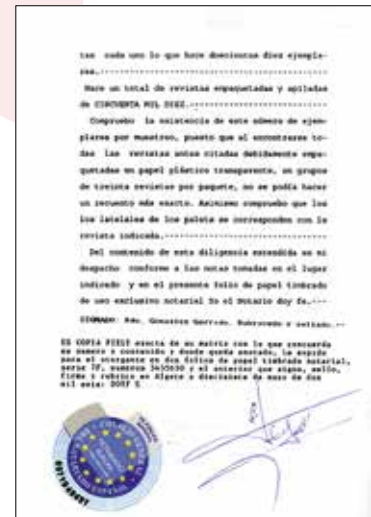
tas cada uno lo que hace doscientos diez ejemplares.------------------------------------------

Hace un total de revistas empaquetadas y apiladas de CINCUENTA MIL DIEZ.-----------------------

Compruebo la existencia de este número de ejemplares por muestreo, puesto que al encontrarse todas las revistas antes citadas debidamente empaquetadas en papel plástico transparente, en grupos de treinta revistas por paquete, no se podía hacer un recuento más exacto. Asimismo compruebo que los los laterales de los palets se corresponden con la revista indicada.-----------------------------

Del contenido de esta diligencia extendida en mi despacho conforme a las notas tomadas en el lugar indicado y en el presente folio de papel timbrado de uso exclusivo notarial yo el Notario doy fe.----

SIGNADO: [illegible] Gerrido. Rubricado y sellado.--

ES COPIA FIEL exacta de su matriz con la que concuerda en número y contenido y donde queda anotado, la expido para el otorgante en dos folios de papel timbrado notarial, serie 7F, números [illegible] y el anterior que signo, sello, firmo y rubrico en Algete a diecisiete de mayo de dos mil seis: DOY FE.

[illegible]